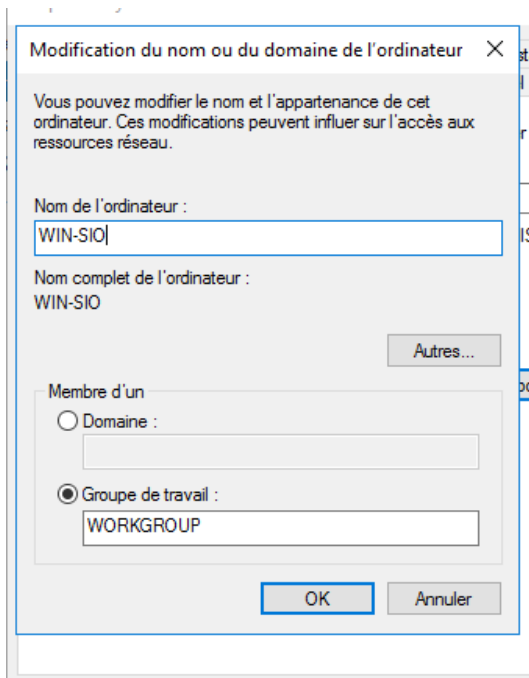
Modification du nom ou du domaine de l'ordinateur ✕

Vous pouvez modifier le nom et l'appartenance de cet ordinateur. Ces modifications peuvent influer sur l'accès aux ressources réseau.

Nom de l'ordinateur :

WIN-SIO

Nom complet de l'ordinateur :

WIN-SIO

Autres...

Membre d'un

Domaine :

Groupe de travail :

WORKGROUP

OK

Annuler